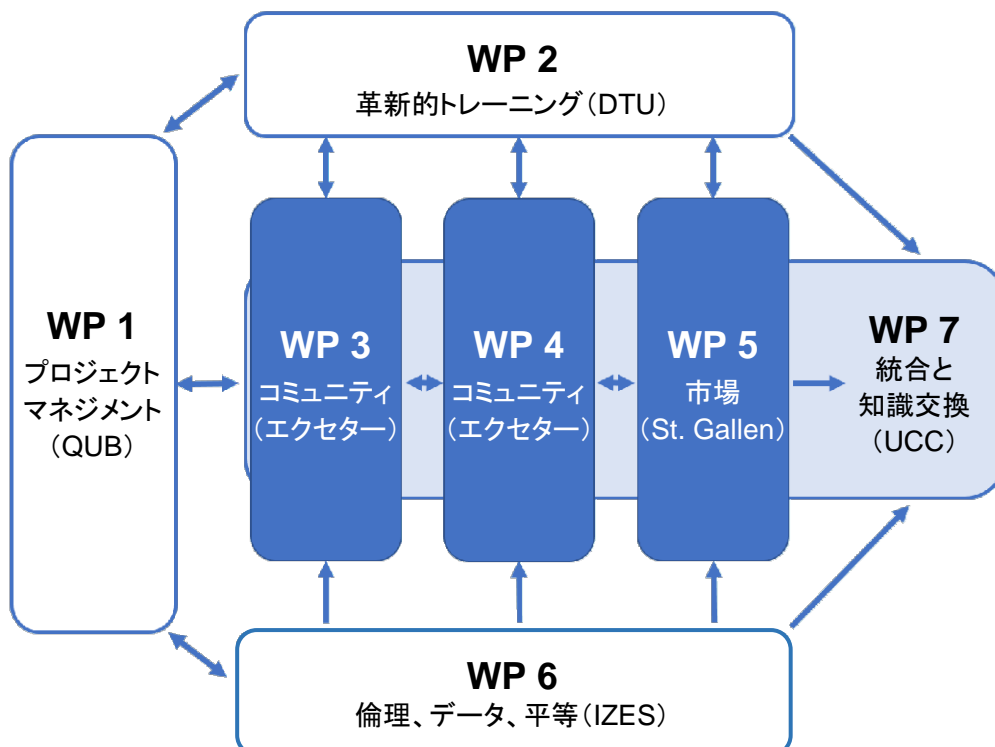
WP 2
革新的トレーニング（DTU）

WP 1
プロジェクト
マネジメント
（QUB）

WP 3
コミュニティ
（エクセター）

WP 4
コミュニティ
（エクセター）

WP 5
市場
（St. Gallen）

WP 7
統合と
知識交換
（UCC）

WP 6
倫理、データ、平等（IZES）